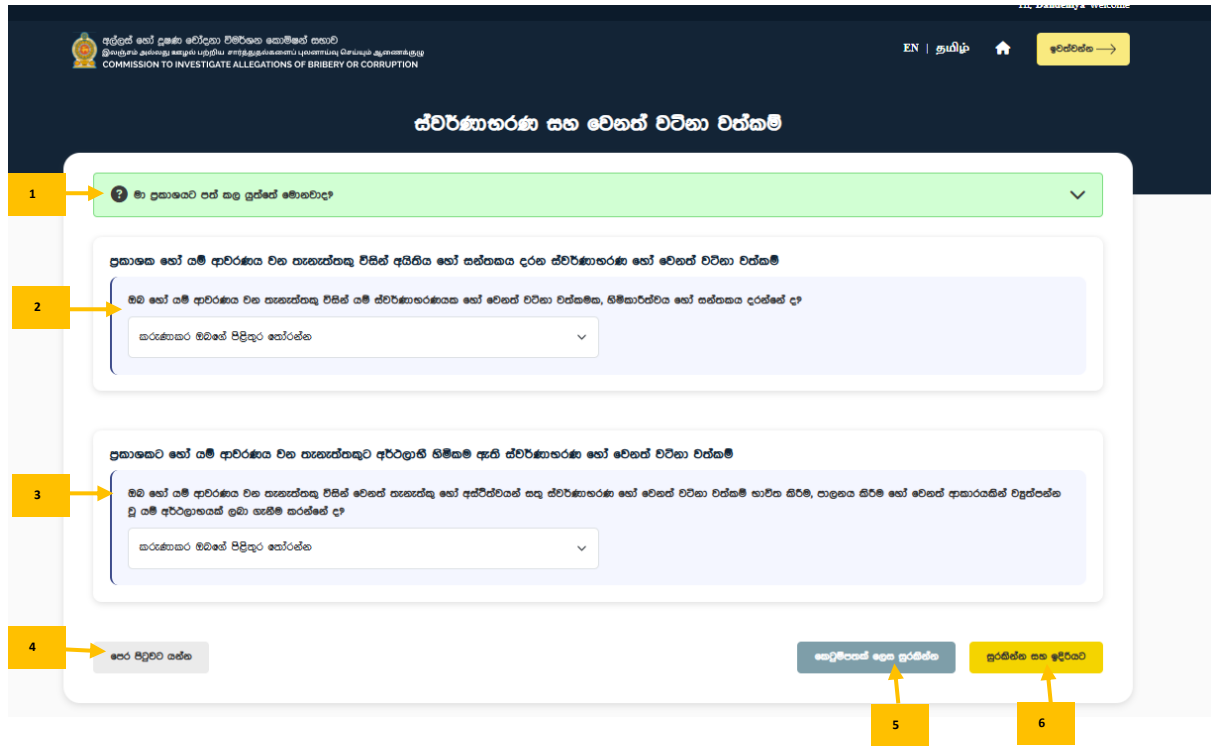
Hi, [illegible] Welcome

අල්ලස් හෝ දූෂණ චෝදනා විමර්ශන කොමිෂන් සභාව
இலஞ்சம் அல்லது ஊழல் பற்றிய சார்த்துதல்களைப் புலனாய்வு செய்யும் ஆணைக்குழு
COMMISSION TO INVESTIGATE ALLEGATIONS OF BRIBERY OR CORRUPTION

EN | தமிழ்

ඉවත්වන්න ⟶

ස්වර්ණාභරණ සහ වෙනත් වටිනා වත්කම්

1

මා ප්‍රකාශයට පත් කළ යුත්තේ මොනවාද?

ප්‍රකාශක හෝ යම් ආවරණය වන තැනැත්තකු විසින් අයිතිය හෝ සන්තකය දරන ස්වර්ණාභරණ හෝ වෙනත් වටිනා වත්කම්

2

ඔබ හෝ යම් ආවරණය වන තැනැත්තකු විසින් යම් ස්වර්ණාභරණයක හෝ වෙනත් වටිනා වත්කමක, හිමිකාරිත්වය හෝ සන්තකය දරන්නේ ද?

කරුණාකර ඔබගේ පිළිතුර තෝරන්න

ප්‍රකාශකට හෝ යම් ආවරණය වන තැනැත්තකුට අර්ථලාභී හිමිකම ඇති ස්වර්ණාභරණ හෝ වෙනත් වටිනා වත්කම්

3

ඔබ හෝ යම් ආවරණය වන තැනැත්තකු විසින් වෙනත් තැනැත්තකු හෝ අස්තිත්වයන් සතු ස්වර්ණාභරණ හෝ වෙනත් වටිනා වත්කම් භාවිත කිරීම, පාලනය කිරීම හෝ වෙනත් ආකාරයකින් ව්‍යුත්පන්න වූ යම් අර්ථලාභයක් ලබා ගැනීම කරන්නේ ද?

කරුණාකර ඔබගේ පිළිතුර තෝරන්න

4

පෙර පිටුවට යන්න

කෙටුම්පතක් ලෙස සුරකින්න

සුරකින්න සහ ඉදිරියට

5

6